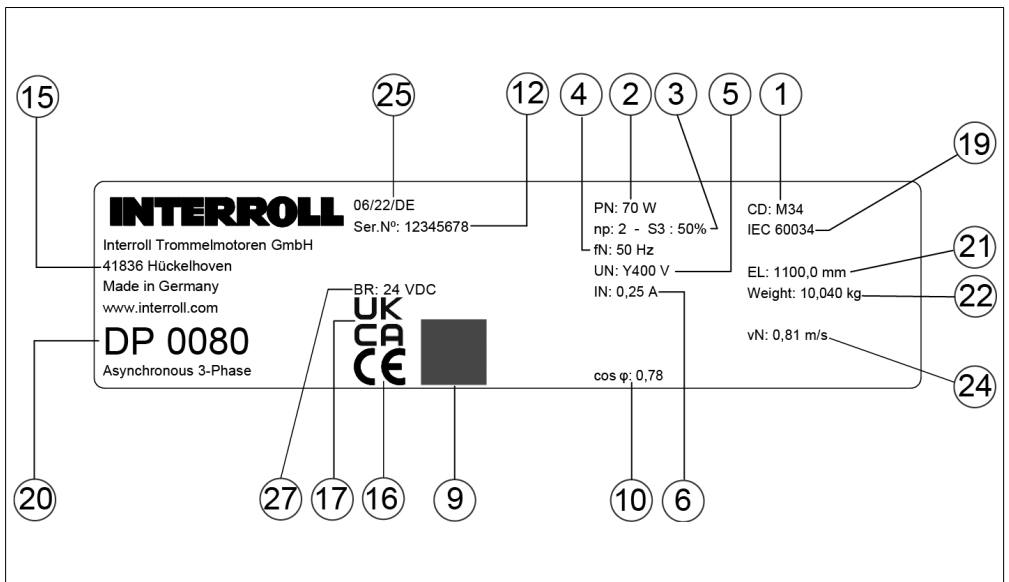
15
25
12
4
2
3
5
1
19

INTERROLL
06/22/DE
Ser.Nº: 12345678
PN: 70 W
np: 2 - S3 : 50%
fN: 50 Hz
UN: Y400 V
IN: 0,25 A
CD: M34
IEC 60034

Interroll Trommelmotoren GmbH
41836 Hückelhoven
Made in Germany
www.interroll.com

21
EL: 1100,0 mm
Weight: 10,040 kg
22

BR: 24 VDC
UK CA
CE

DP 0080
Asynchronous 3-Phase

vN: 0,81 m/s
24

cos φ: 0,78

20
27
17
16
9
10
6